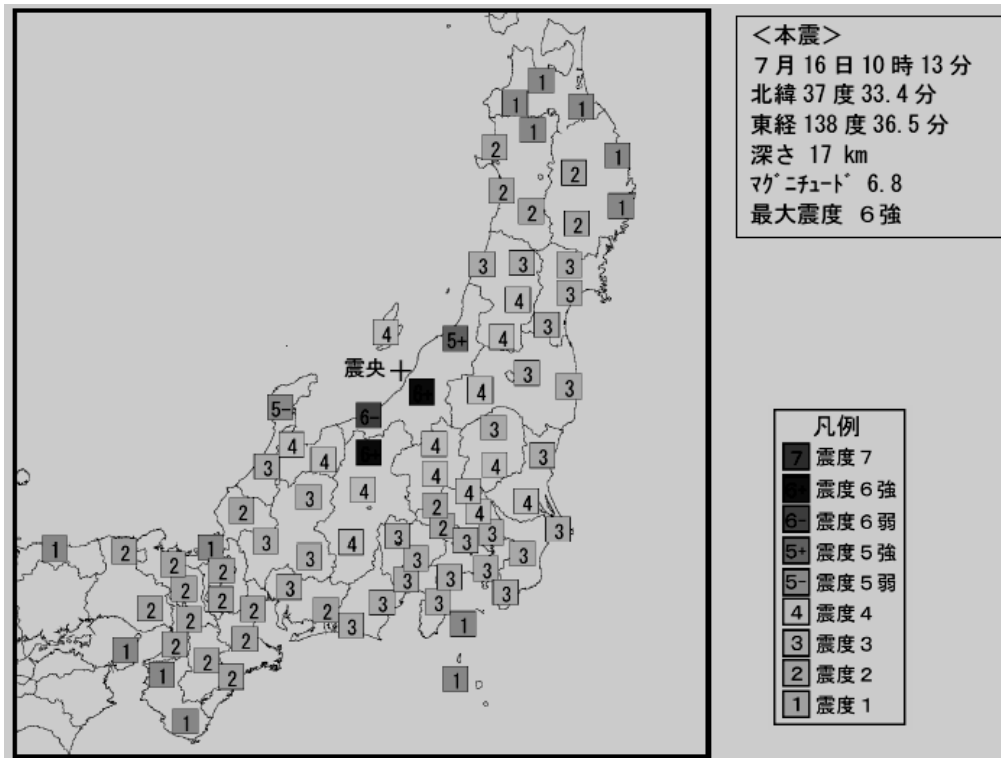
<本震>
7月16日10時13分
北緯37度33.4分
東経138度36.5分
深さ 17 km
ﾏｸﾞﾆﾁｭｰﾄﾞ 6.8
最大震度 6強

震央

1 1 1 1 2 2 1 2 2 1 2 3 3 3 3 4 3 4 3 4 5+ 4 3 3 6- 5- 4 4 3 4 3 3 4 4 3 4 4 3 3 4 2 4 4 2 3 4 3 3 3 2 3 3 1 2 2 1 2 2 3 3 3 3 3 2 2 2 2 3 3 3 3 2 2 3 3 1 1 2 1 2 2 1 1

凡例
7 震度7
6+ 震度6強
6- 震度6弱
5+ 震度5強
5- 震度5弱
4 震度4
3 震度3
2 震度2
1 震度1